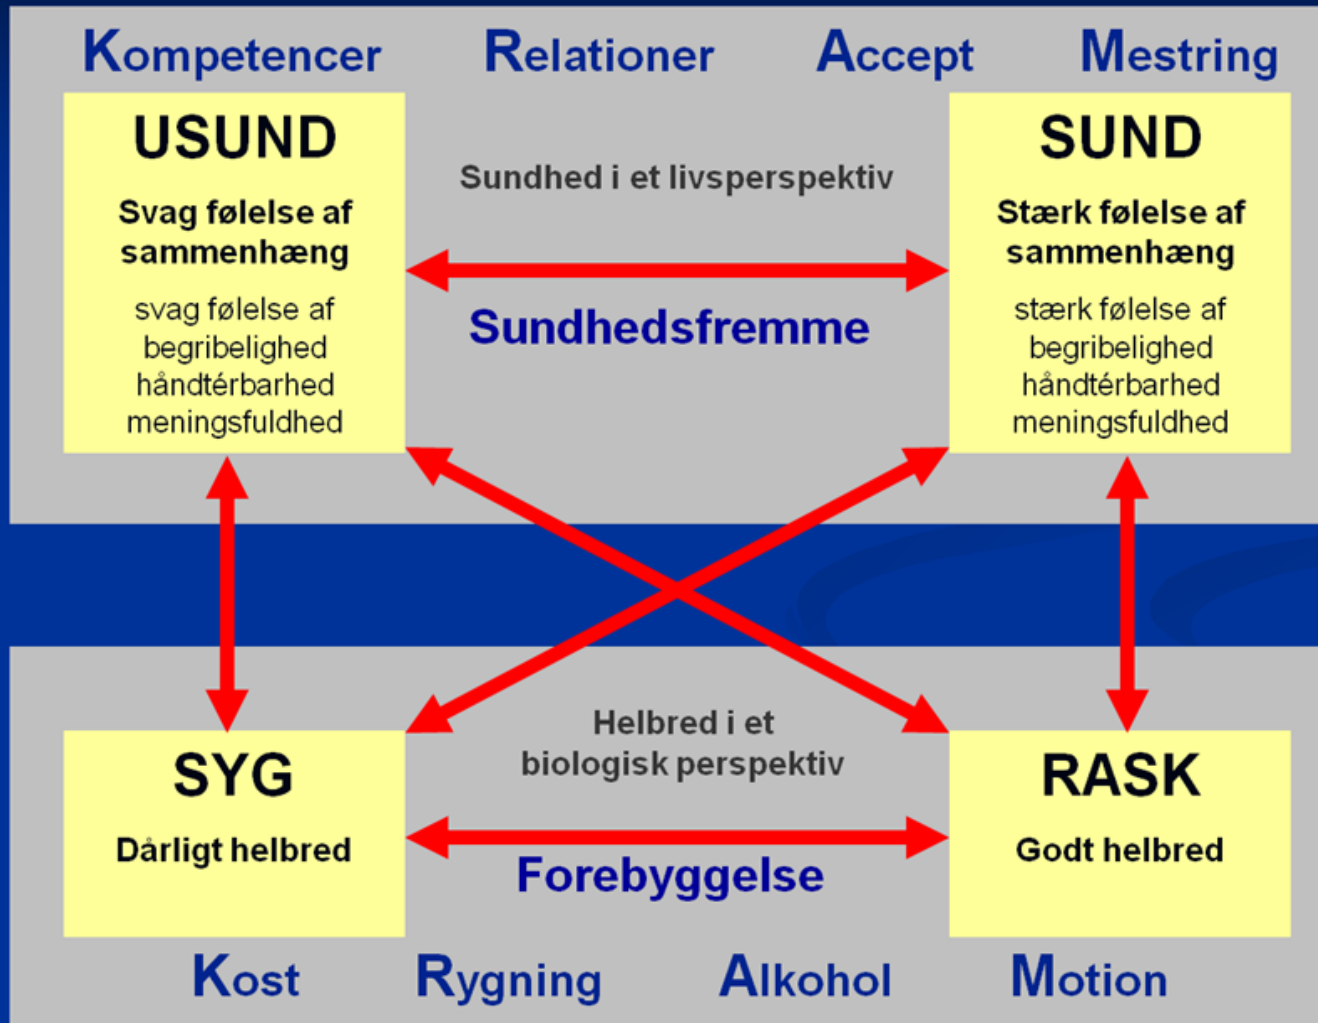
Kompetencer Relationer Accept Mestring

USUND

Svag følelse af sammenhæng

svag følelse af begribelighed håndtérbarhed meningsfuldhed

Sundhed i et livsperspektiv

Sundhedsfremme

SUND

Stærk følelse af sammenhæng

stærk følelse af begribelighed håndtérbarhed meningsfuldhed

SYG

Dårligt helbred

Helbred i et biologisk perspektiv

Forebyggelse

RASK

Godt helbred

Kost Rygning Alkohol Motion